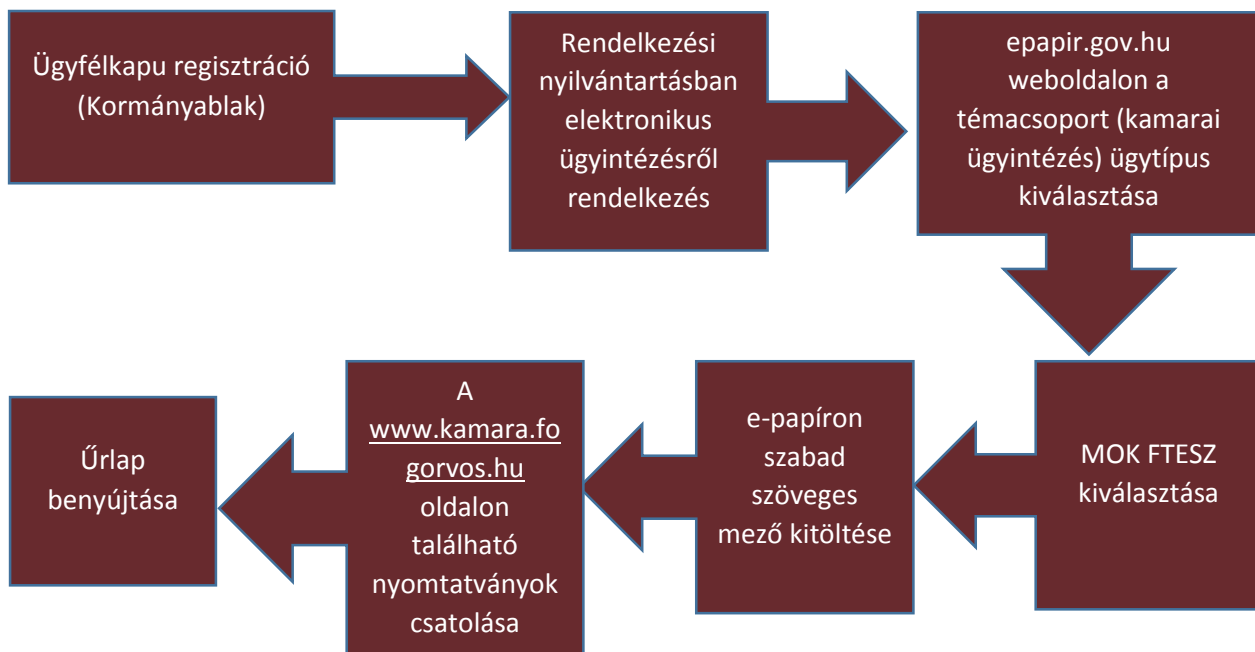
Ügyfélkapu regisztráció (Kormányablak)

Rendelkezési nyilvántartásban elektronikus ügyintézésről rendelkezés

epapir.gov.hu weboldalon a témacsoport (kamarai ügyintézés) ügytípus kiválasztása

MOK FTESZ kiválasztása

e-papíron szabad szöveges mező kitöltése

A www.kamara.fogorvos.hu oldalon található nyomtatványok csatolása

Űrlap benyújtása